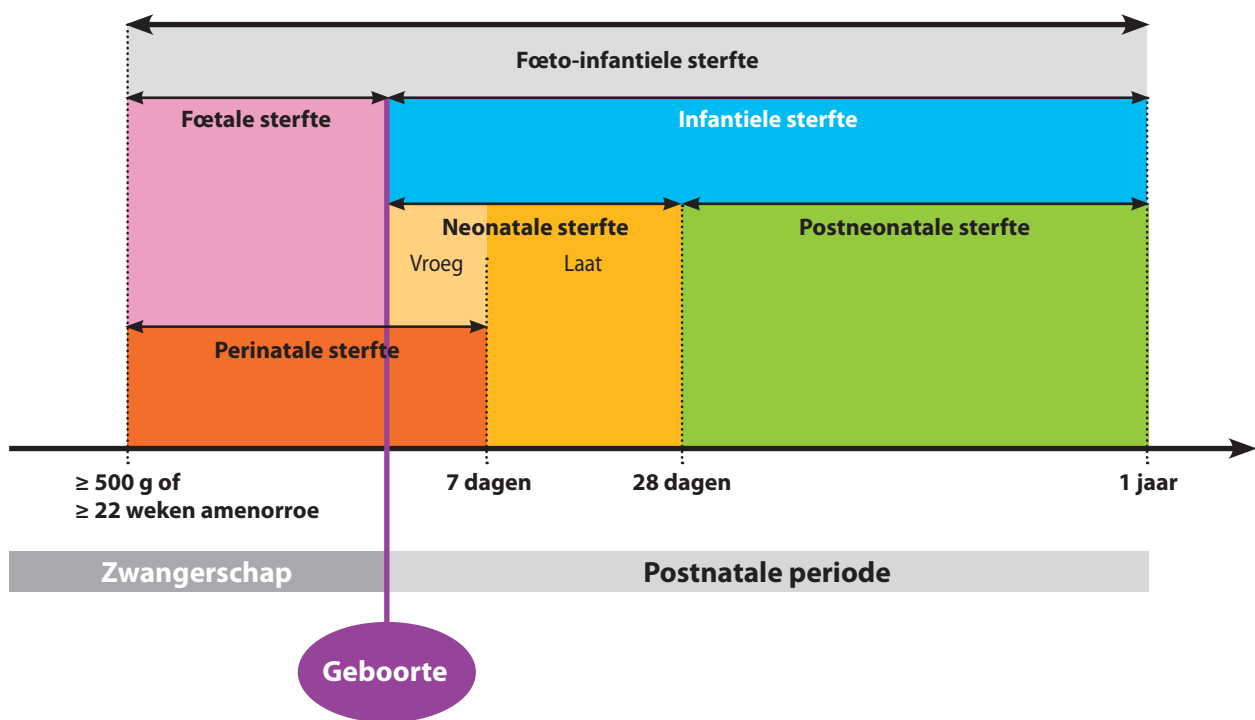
Fœto-infantiele sterfte

Fœtale sterfte

Infantiele sterfte

Neonatale sterfte

Vroeg

Laat

Postneonatale sterfte

Perinatale sterfte

≥ 500 g of
≥ 22 weken amenorroe

7 dagen

28 dagen

1 jaar

Zwangerschap

Postnatale periode

Geboorte